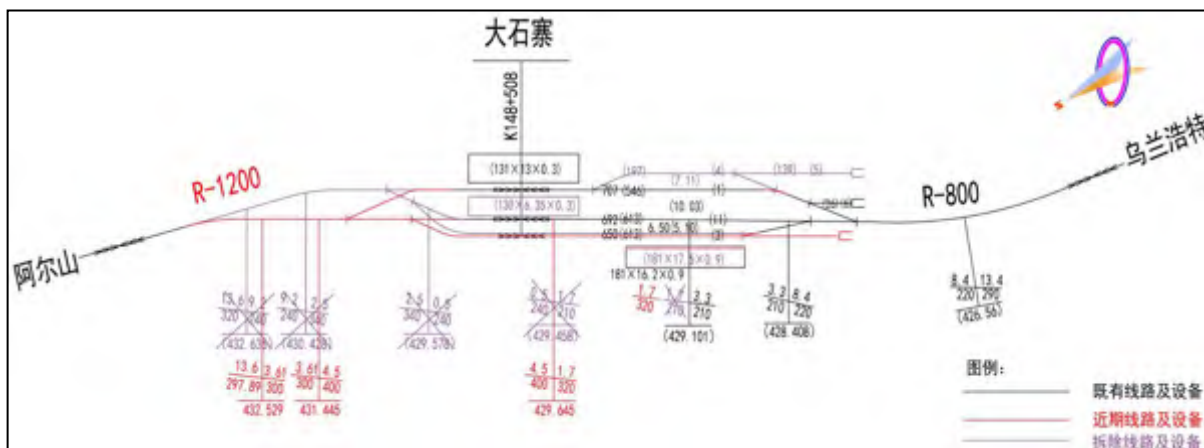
大石寨

K148+508

R-1200

阿尔山

R-800

乌兰浩特

(131×13×0.3)

(130×6.35×0.3)

(181×17.5×0.9)

181×16.2×0.9

(197)

767 (546)

(4)

(7.11)

(1)

(138)

(5)

692 (613)

650 (612)

(10.03)

6.50(5.90)

(II)

(3)

13.6 9.2
320 240
(432.638)

9.2 2.5
240 340
(430.428)

2.5 0.6
340 240
(429.578)

2.5 1.7
240 320
(429.458)

1.7 2.3
320 210
(429.101)

3.3 8.4
210 220
(428.408)

8.4 13.4
220 295
(426.56)

13.6 3.61
297.89 300
432.529

3.61 4.5
300 400
431.445

4.5 1.7
400 320
429.645

图例：

既有线路及设备

近期线路及设备

拆除线路及设备